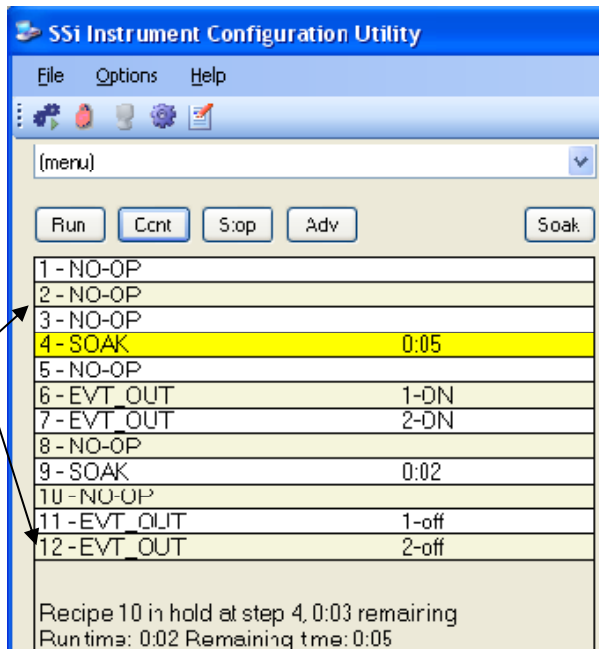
SSi Instrument Configuration Utility

File Options Help

(menu)

Run Cont Stop Adv Soak

| | |
|---|---|
| 1 - NO-OP | |
| 2 - NO-OP | |
| 3 - NO-OP | |
| 4 - SOAK | 0:05 |
| 5 - NO-OP | |
| 6 - EVT_OUT | 1-ON |
| 7 - EVT_OUT | 2-ON |
| 8 - NO-OP | |
| 9 - SOAK | 0:02 |
| 10 - NO-OP | |
| 11 - EVT_OUT | 1-off |
| 12 - EVT_OUT | 2-off |

Recipe 10 in hold at step 4, 0:03 remaining
Run time: 0:02 Remaining time: 0:05